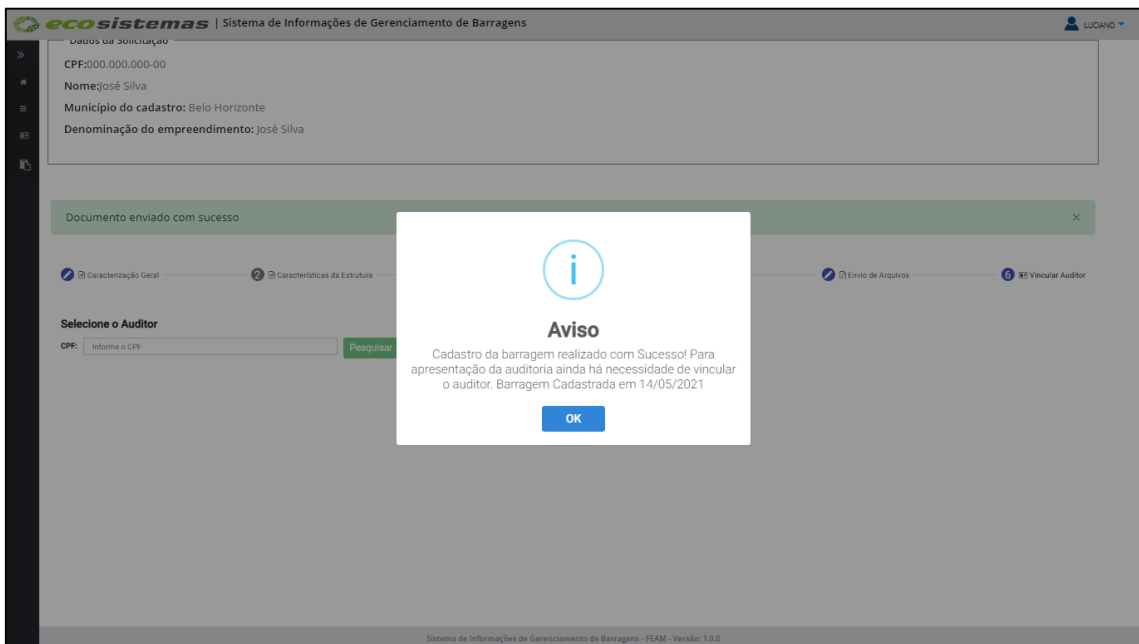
ecosistemas | Sistema de Informações de Gerenciamento de Barragens

LUCIANO

Dados da Solicitação

CPF:000.000.000-00

Nome:José Silva

Município do cadastro: Belo Horizonte

Denominação do empreendimento: José Silva

Documento enviado com sucesso

×

Caracterização Geral

2 Características da Estrutura

Envio de Arquivos

6 Vincular Auditor

Selecione o Auditor

CPF: Informe o CPF

Pesquisar

Aviso

Cadastro da barragem realizado com Sucesso! Para apresentação da auditoria ainda há necessidade de vincular o auditor. Barragem Cadastrada em 14/05/2021

OK

Sistema de Informações de Gerenciamento de Barragens - FEAM - Versão: 1.0.0